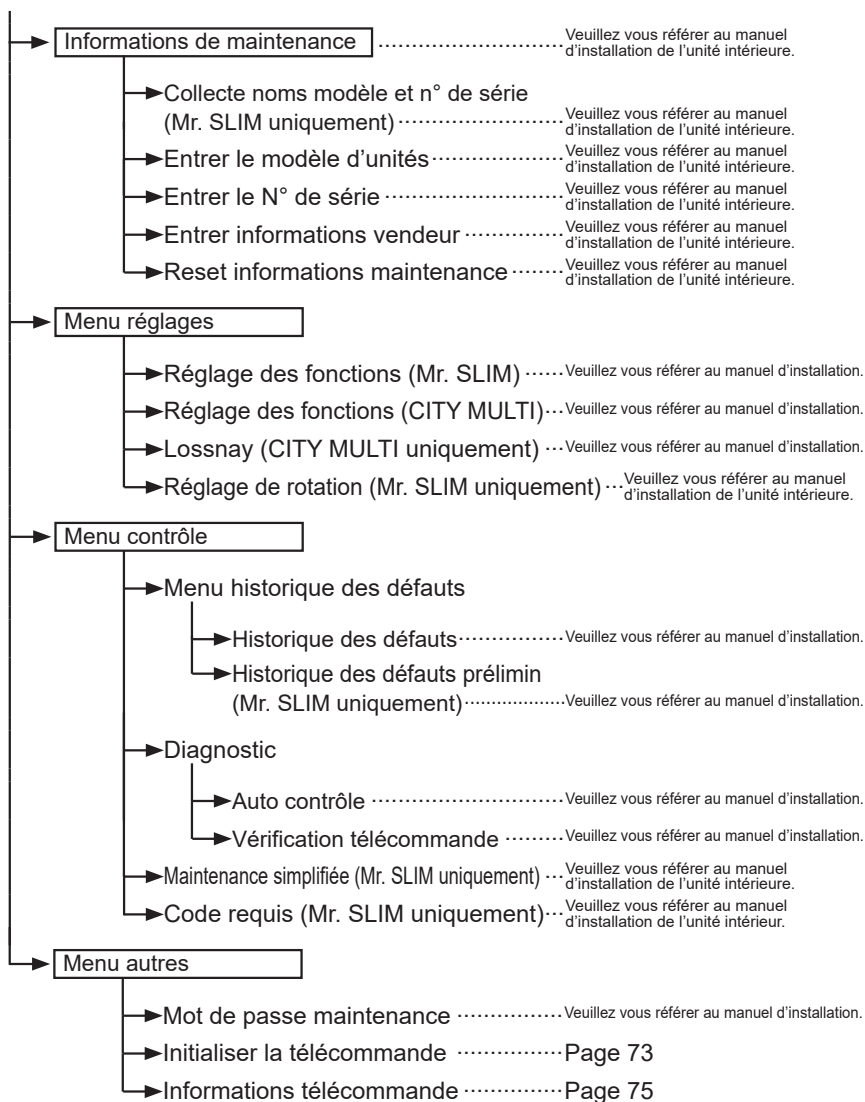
Informations de maintenance Veuillez vous référer au manuel d'installation de l'unité intérieure.

Collecte noms modèle et n° de série (Mr. SLIM uniquement) Veuillez vous référer au manuel d'installation de l'unité intérieure.

Entrer le modèle d'unités Veuillez vous référer au manuel d'installation de l'unité intérieure.

Entrer le N° de série Veuillez vous référer au manuel d'installation de l'unité intérieure.

Entrer informations vendeur Veuillez vous référer au manuel d'installation de l'unité intérieure.

Reset informations maintenance Veuillez vous référer au manuel d'installation de l'unité intérieure.

Menu réglages

Réglage des fonctions (Mr. SLIM) Veuillez vous référer au manuel d'installation.

Réglage des fonctions (CITY MULTI) Veuillez vous référer au manuel d'installation.

Lossnay (CITY MULTI uniquement) Veuillez vous référer au manuel d'installation.

Réglage de rotation (Mr. SLIM uniquement) Veuillez vous référer au manuel d'installation de l'unité intérieure.

Menu contrôle

Menu historique des défauts

Historique des défauts Veuillez vous référer au manuel d'installation.

Historique des défauts prélimin (Mr. SLIM uniquement) Veuillez vous référer au manuel d'installation.

Diagnostic

Auto contrôle Veuillez vous référer au manuel d'installation.

Vérification télécommande Veuillez vous référer au manuel d'installation.

Maintenance simplifiée (Mr. SLIM uniquement) Veuillez vous référer au manuel d'installation de l'unité intérieure.

Code requis (Mr. SLIM uniquement) Veuillez vous référer au manuel d'installation de l'unité intérieur.

Menu autres

Mot de passe maintenance Veuillez vous référer au manuel d'installation.

Initialiser la télécommande Page 73

Informations télécommande Page 75